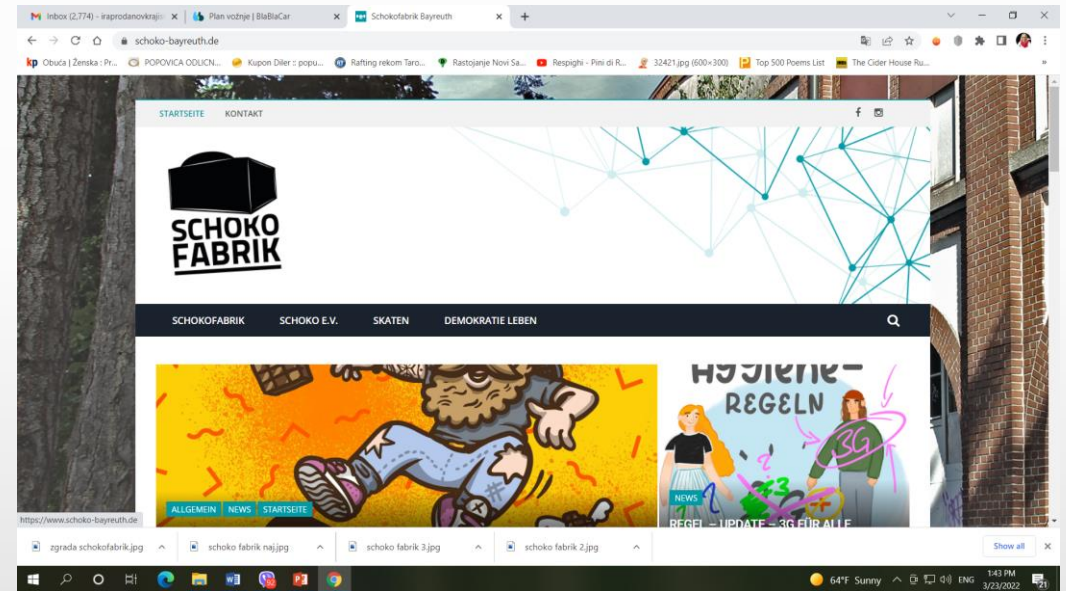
Inbox (2,774) - iraprodanovkraji ×
Plan vožnje | BlaBlaCar ×
Schokofabrik Bayreuth ×
+

schoko-bayreuth.de

Obuća | Ženska : Pr... POPOVICA ODLICN... Kupon Diler :: popu... Rafting rekom Taro... Rastojanje Novi Sa... Respighi - Pini di R... 32421.jpg (600×300) Top 500 Poems List The Cider House Ru...

STARTSEITE KONTAKT

SCHOKO FABRIK

SCHOKOFABRIK SCHOKO E.V. SKATEN DEMOKRATIE LEBEN

HYGIENE-REGELN

3G

ALLGEMEIN NEWS STARTSEITE

NEWS

REGEL – UPDATE – 3G FÜR ALLE

https://www.schoko-bayreuth.de

zgrada schokofabrik.jpg
schoko fabrik naj.jpg
schoko fabrik 3.jpg
schoko fabrik 2.jpg
Show all

64°F Sunny ENG 1:43 PM 3/23/2022